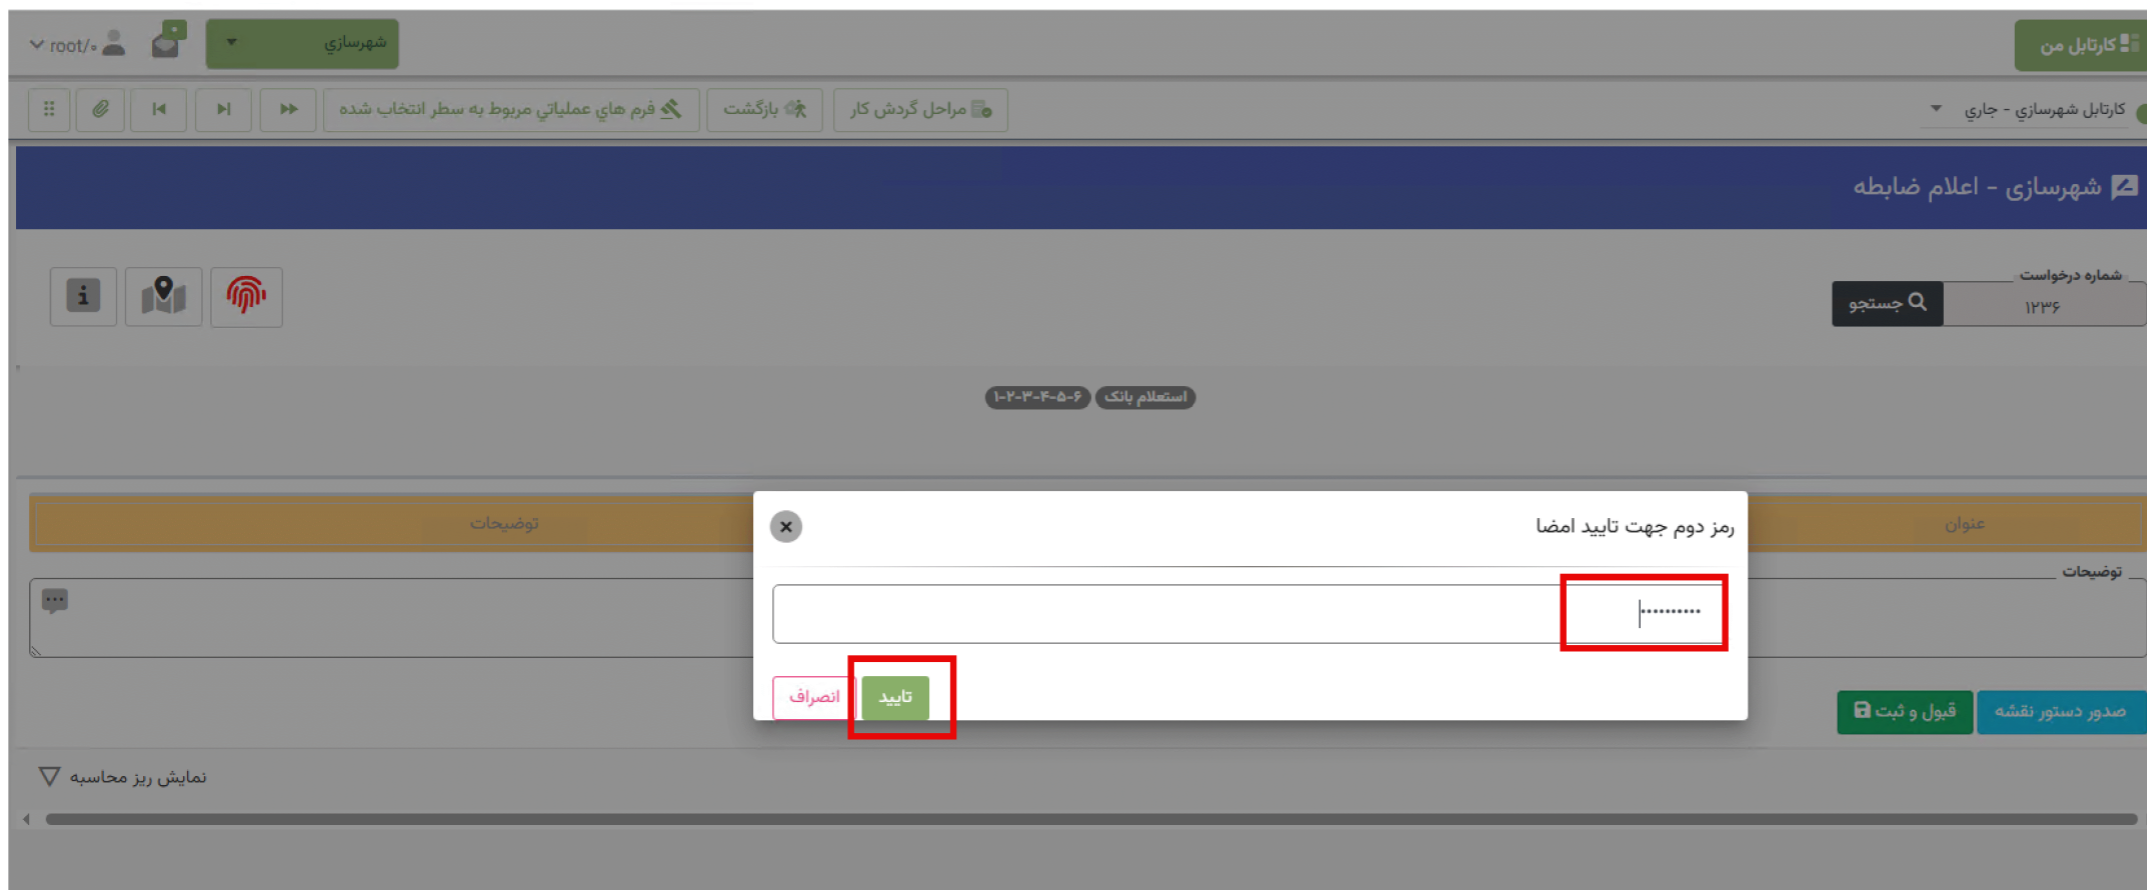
کارتابل من

شهرسازی

root/۰

کارتابل شهرسازی - جاری

مراحل گردش کار

بازگشت

فرم های عملیاتی مربوط به سطر انتخاب شده

شهرسازی - اعلام ضابطه

شماره درخواست

۱۲۳۶

جستجو

استعلام بانک

۶-۵-۴-۳-۲-۱

عنوان

توضیحات

توضیحات

رمز دوم جهت تایید امضا

••••••••••

تایید

انصراف

صدور دستور نقشه

قبول و ثبت

نمایش ریز محاسبه